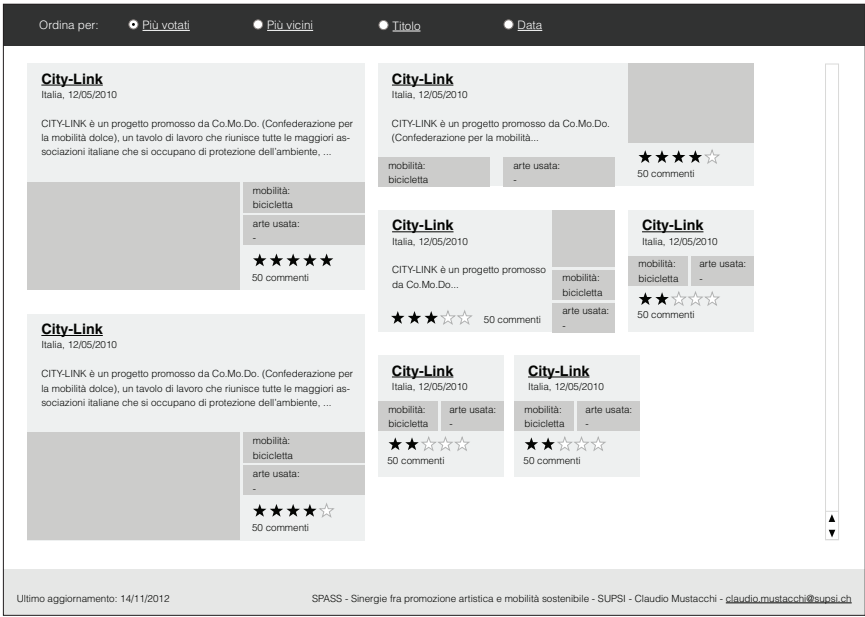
Ordina per: Più votati Più vicini Titolo Data

**City-Link**
Italia, 12/05/2010

CITY-LINK è un progetto promosso da Co.Mo.Do. (Confederazione per la mobilità dolce), un tavolo di lavoro che riunisce tutte le maggiori associazioni italiane che si occupano di protezione dell'ambiente, ...

mobilità: bicicletta
arte usata: -
★★★★★
50 commenti

**City-Link**
Italia, 12/05/2010

CITY-LINK è un progetto promosso da Co.Mo.Do. (Confederazione per la mobilità dolce), un tavolo di lavoro che riunisce tutte le maggiori associazioni italiane che si occupano di protezione dell'ambiente, ...

mobilità: bicicletta
arte usata: -
★★★★☆
50 commenti

**City-Link**
Italia, 12/05/2010

CITY-LINK è un progetto promosso da Co.Mo.Do. (Confederazione per la mobilità...

mobilità: bicicletta
arte usata: -
★★★★☆
50 commenti

**City-Link**
Italia, 12/05/2010

CITY-LINK è un progetto promosso da Co.Mo.Do...

mobilità: bicicletta
arte usata: -
★★★☆☆ 50 commenti

**City-Link**
Italia, 12/05/2010
mobilità: bicicletta
arte usata: -
★★☆☆☆
50 commenti

**City-Link**
Italia, 12/05/2010
mobilità: bicicletta
arte usata: -
★★☆☆☆
50 commenti

**City-Link**
Italia, 12/05/2010
mobilità: bicicletta
arte usata: -
★★☆☆☆
50 commenti

Ultimo aggiornamento: 14/11/2012

SPASS - Sinergie fra promozione artistica e mobilità sostenibile - SUPSI - Claudio Mustacchi - claudio.mustacchi@supsi.ch